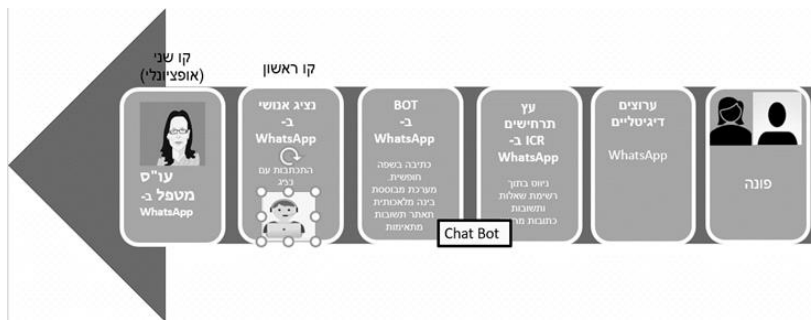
קו שני (אופציונלי)

קו ראשון

עו"ס מטפל ב- WhatsApp

נציג אנושי ב- WhatsApp

התכתבות עם נציג

BOT ב- WhatsApp

כתיבה בשפה חופשית מערכת מבוססת בינה מלאכותית תאתר תשובות מתאימות

Chat Bot

עץ תרחישים ICR ב- WhatsApp

ניווט בתוך רשימת שאלות ותשובות כתובות מר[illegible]

ערוצים דיגיטליים

WhatsApp

פונה